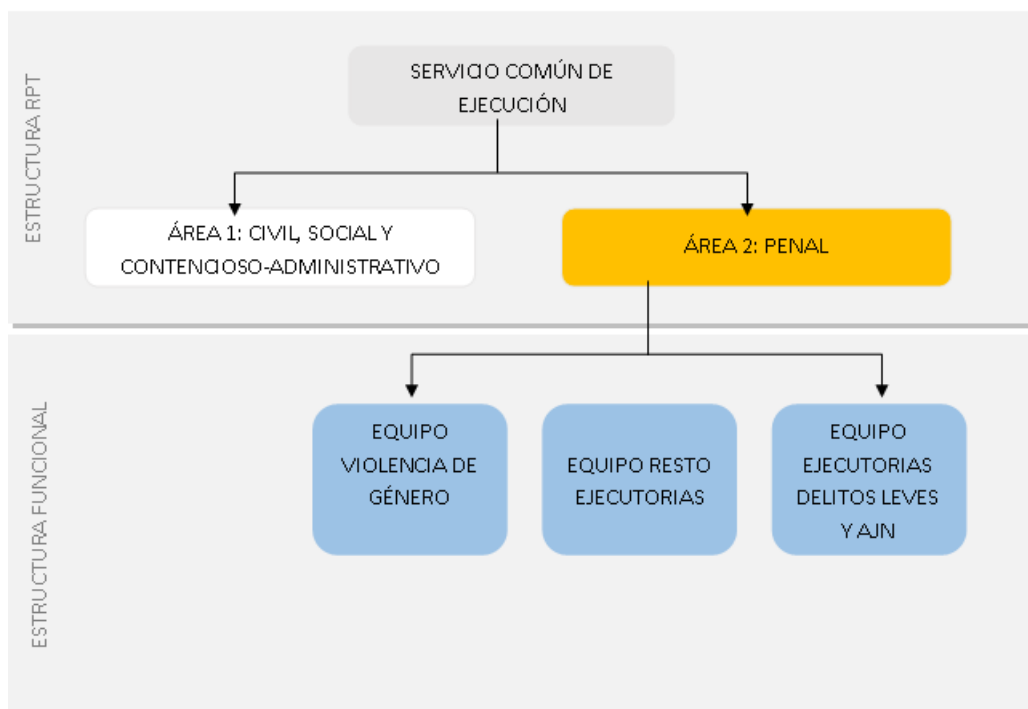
ESTRUCTURA RPT

SERVICIO COMÚN DE EJECUCIÓN

ÁREA 1: CIVIL, SOCIAL Y CONTENCIOSO-ADMINISTRATIVO

ÁREA 2: PENAL

ESTRUCTURA FUNCIONAL

EQUIPO VIOLENCIA DE GÉNERO

EQUIPO RESTO EJECUTORIAS

EQUIPO EJECUTORIAS DELITOS LEVES Y AJN